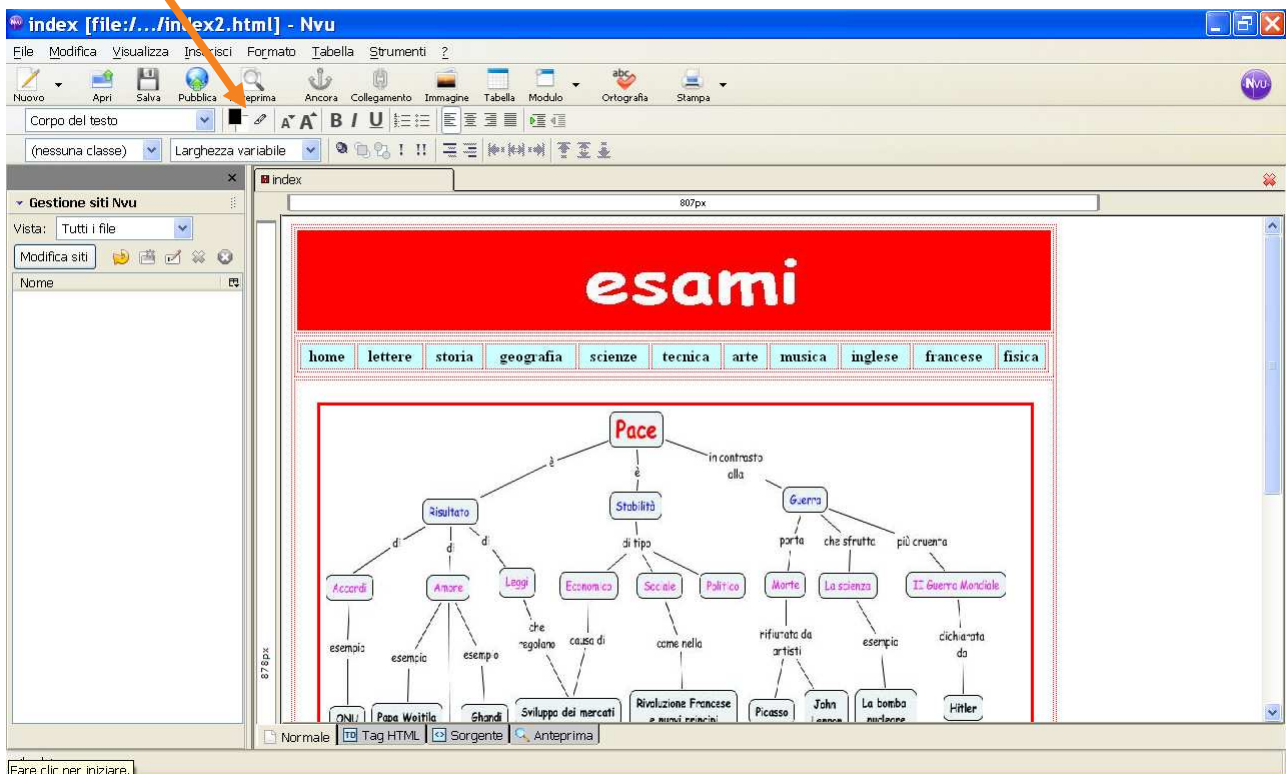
index [file:/.../index2.html] - Nvu

File Modifica Visualizza Inserisci Formato Tabella Strumenti ?

Nuovo Apri Salva Pubblica Anteprima Ancora Collegamento Immagine Tabella Modulo Ortografia Stampa

Corpo del testo

(nessuna classe) Larghezza variabile

Gestione siti Nvu

Vista: Tutti i file

Modifica siti

Nome

index

807px

878px

esami

| home | lettere | storia | geografia | scienze | tecnica | arte | musica | inglese | francese | fisica |
|---|---|---|---|---|---|---|---|---|---|---|

Pace

è

è

in contrasto alla

Risultato

Stabilità

Guerra

di

di

di

di tipo

porta

che sfrutta

più cruenta

Accordi

Amore

Leggi

Economica

Sociale

Politica

Morte

La scienza

II Guerra Mondiale

esempio

esempio

esempio

che regolano

causa di

come nella

rifiutata da artisti

esempio

dichiarata da

ONU

Papa Woitila

Ghandi

Sviluppo dei mercati

Rivoluzione Francese e nuovi principi

Picasso

John Lennon

La bomba nucleare

Hitler

Normale Tag HTML Sorgente Anteprima

Fare clic per iniziare.